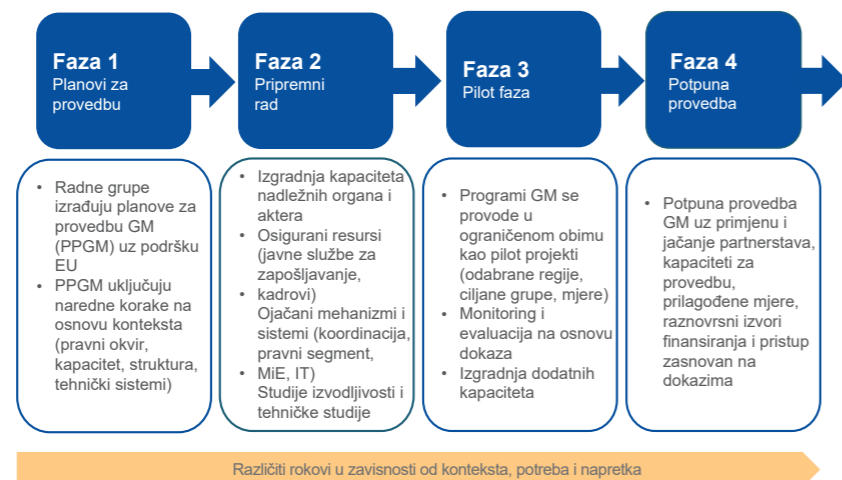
Faza 1
Planovi za provedbu

Faza 2
Pripremni rad

Faza 3
Pilot faza

Faza 4
Potpuna provedba

• Radne grupe izrađuju planove za provedbu GM (PPGM) uz podršku EU
• PPGM uključuju naredne korake na osnovu konteksta (pravni okvir, kapacitet, struktura, tehnički sistemi)

• Izgradnja kapaciteta nadležnih organa i aktera
• Osigurani resursi (javne službe za zapošljavanje, kadrovi)
Ojačani mehanizmi i sistemi (koordinacija, pravni segment,
• MiE, IT)
Studije izvodljivosti i tehničke studije

• Programi GM se provode u ograničenom obimu kao pilot projekti (odabrane regije, ciljane grupe, mjere)
• Monitoring i evaluacija na osnovu dokaza
• Izgradnja dodatnih kapaciteta

• Potpuna provedba GM uz primjenu i jačanje partnerstava, kapaciteti za provedbu, prilagođene mjere, raznovrsni izvori finansiranja i pristup zasnovan na dokazima

Različiti rokovi u zavisnosti od konteksta, potreba i napretka